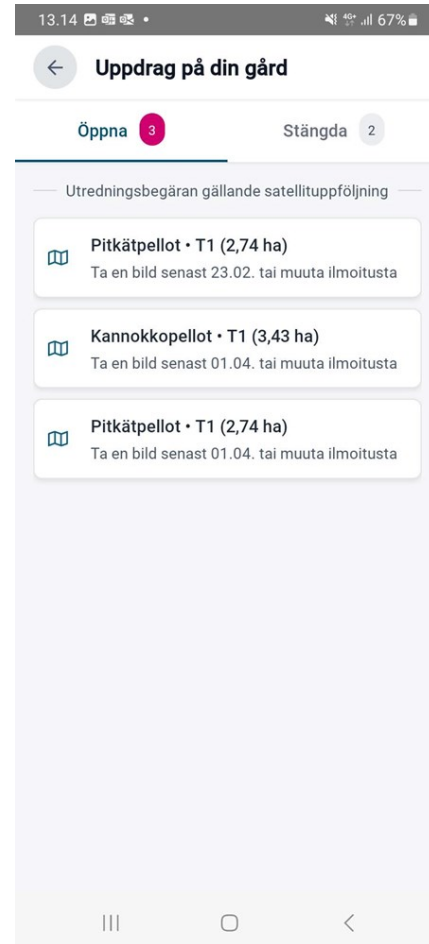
13.14 • 67%

Uppdrag på din gård

Öppna 3

Stängda 2

Utredningsbegäran gällande satellituppföljning

Pitkätpellot • T1 (2,74 ha)
Ta en bild senast 23.02. tai muuta ilmoitusta

Kannokkopellot • T1 (3,43 ha)
Ta en bild senast 01.04. tai muuta ilmoitusta

Pitkätpellot • T1 (2,74 ha)
Ta en bild senast 01.04. tai muuta ilmoitusta